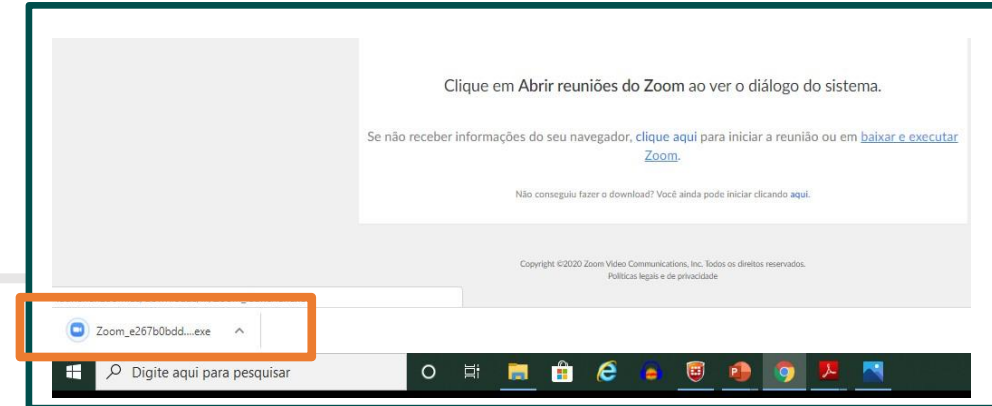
Clique em Abrir reuniões do Zoom ao ver o diálogo do sistema.

Se não receber informações do seu navegador, clique aqui para iniciar a reunião ou em baixar e executar Zoom.

Não conseguiu fazer o download? Você ainda pode iniciar clicando aqui.

Copyright ©2020 Zoom Video Communications, Inc. Todos os direitos reservados.
Políticas legais e de privacidade

Zoom_e267b0bdd....exe

Digite aqui para pesquisar